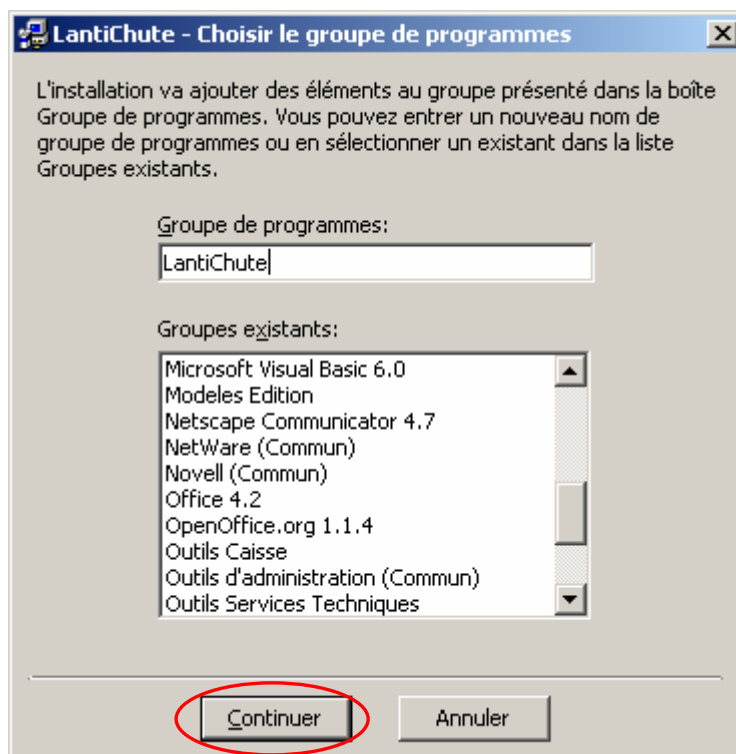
LantiChute - Choisir le groupe de programmes

L'installation va ajouter des éléments au groupe présenté dans la boîte Groupe de programmes. Vous pouvez entrer un nouveau nom de groupe de programmes ou en sélectionner un existant dans la liste Groupes existants.

Groupe de programmes:

LantiChute

Groupes existants:

Microsoft Visual Basic 6.0
Modeles Edition
Netscape Communicator 4.7
NetWare (Commun)
Novell (Commun)
Office 4.2
OpenOffice.org 1.1.4
Outils Caisse
Outils d'administration (Commun)
Outils Services Techniques

Continuer

Annuler